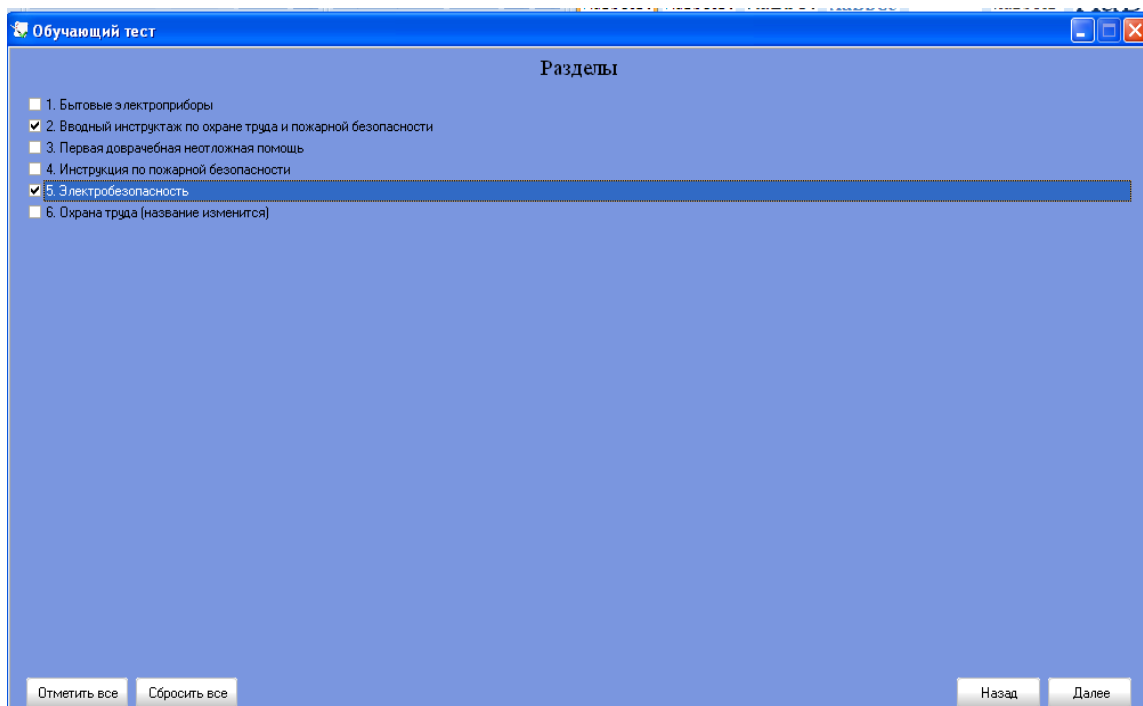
Обучающий тест

Разделы

1. Бытовые электроприборы
2. Вводный инструктаж по охране труда и пожарной безопасности
3. Первая доврачебная неотложная помощь
4. Инструкция по пожарной безопасности
5. Электробезопасность
6. Охрана труда (название изменится)

Отметить все
Сбросить все
Назад
Далее